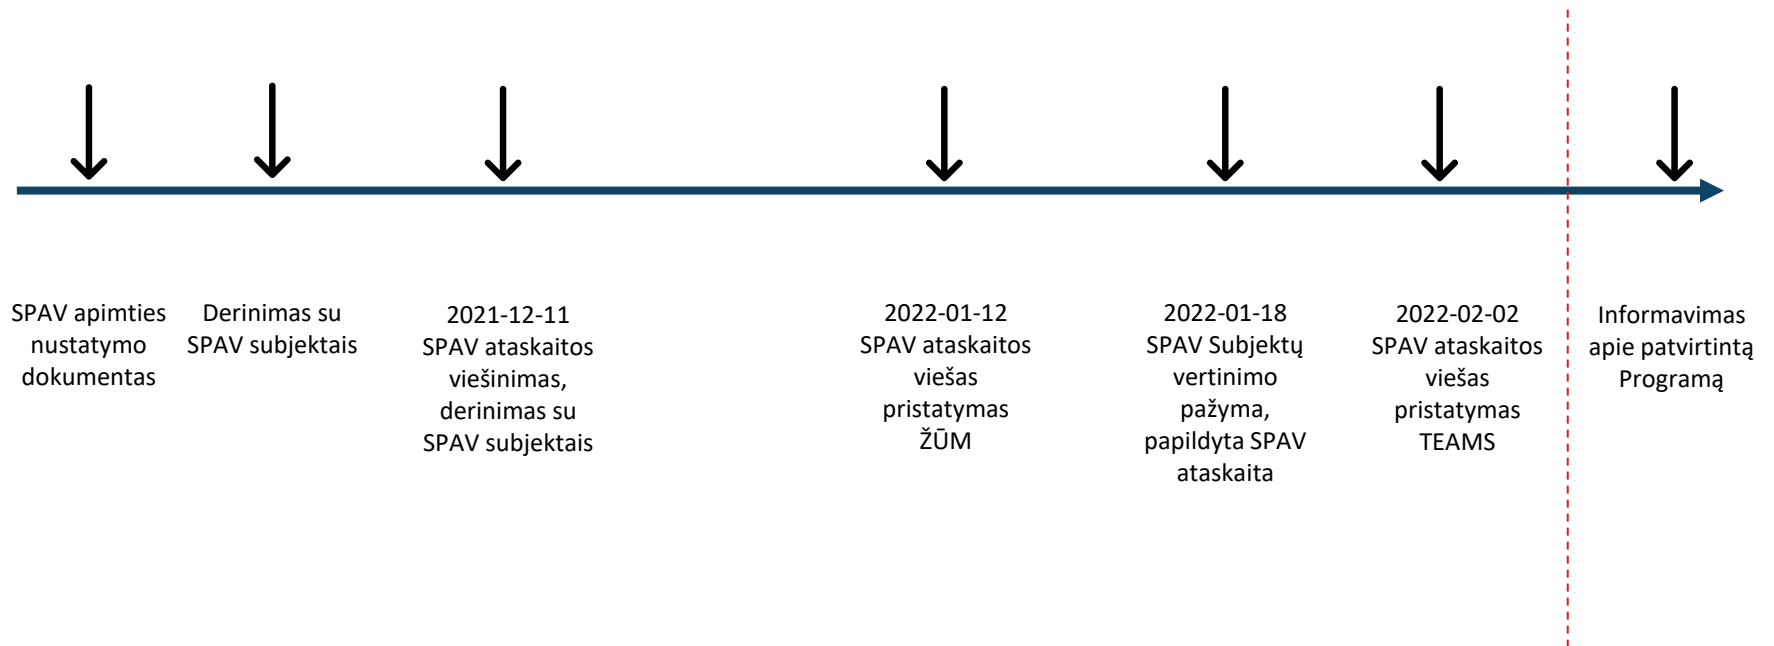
SPAV apimties nustatymo dokumentas

Derinimas su SPAV subjektais

2021-12-11
SPAV ataskaitos viešinimas, derinimas su SPAV subjektais

2022-01-12
SPAV ataskaitos viešas pristatymas ŽŪM

2022-01-18
SPAV Subjektų vertinimo pažyma, papildyta SPAV ataskaita

2022-02-02
SPAV ataskaitos viešas pristatymas TEAMS

Informavimas apie patvirtintą Programą